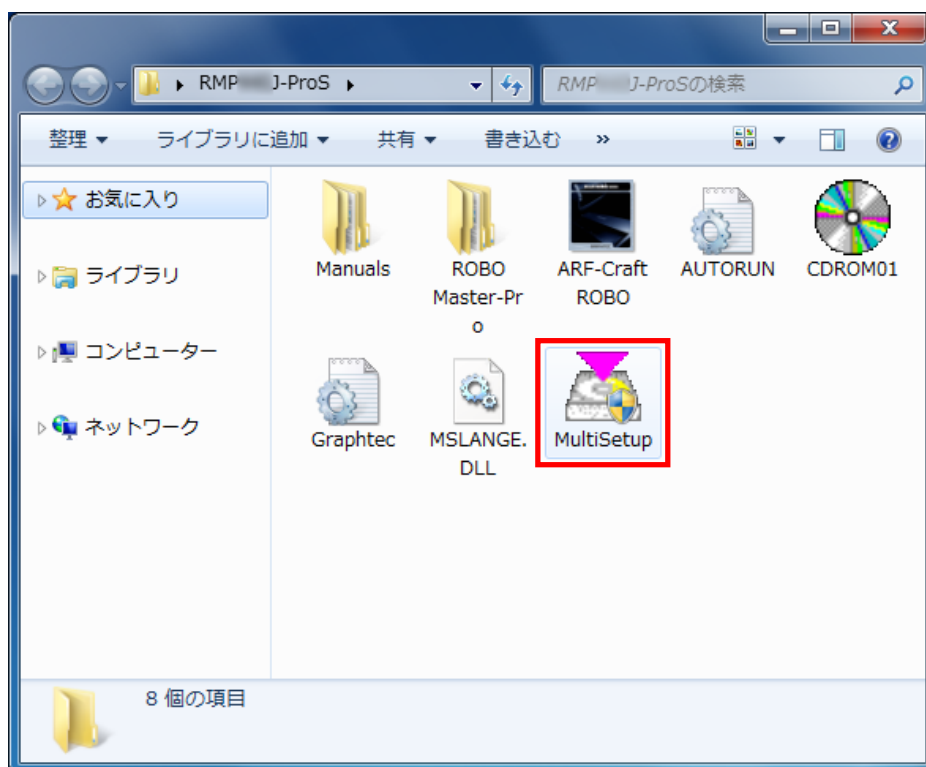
RMP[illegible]J-ProS ▸

RMP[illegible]J-ProSの検索

整理 ▾ ライブラリに追加 ▾ 共有 ▾ 書き込む »

お気に入り

ライブラリ

コンピューター

ネットワーク

Manuals

ROBO Master-Pro

ARF-Craft ROBO

AUTORUN

CDROM01

Graphtec

MSLANGE.DLL

MultiSetup

8 個の項目